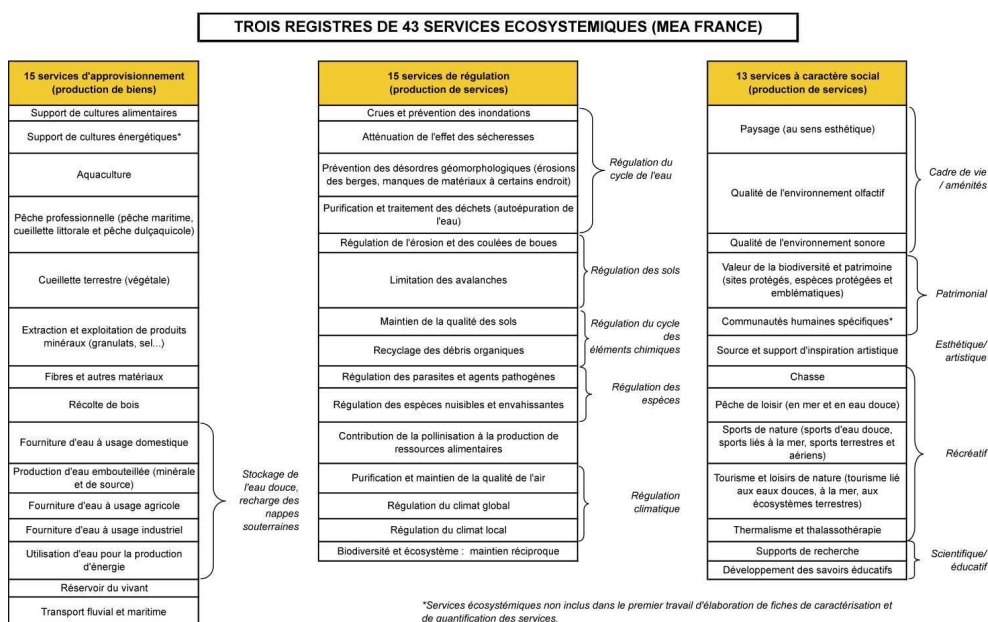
TROIS REGISTRES DE 43 SERVICES ECOSYSTEMIQUES (MEA FRANCE)

| 15 services d'approvisionnement (production de biens) |
|---|
| Support de cultures alimentaires |
| Support de cultures énergétiques* |
| Aquaculture |
| Pêche professionnelle (pêche maritime, cueillette littorale et pêche dulçaquicole) |
| Cueillette terrestre (végétale) |
| Extraction et exploitation de produits minéraux (granulats, sel...) |
| Fibres et autres matériaux |
| Récolte de bois |
| Fourniture d'eau à usage domestique |
| Production d'eau embouteillée (minérale et de source) |
| Fourniture d'eau à usage agricole |
| Fourniture d'eau à usage industriel |
| Utilisation d'eau pour la production d'énergie |
| Réservoir du vivant |
| Transport fluvial et maritime |

Stockage de l'eau douce, recharge des nappes souterraines

| 15 services de régulation (production de services) |
|---|
| Crues et prévention des inondations |
| Atténuation de l'effet des sécheresses |
| Prévention des désordres géomorphologiques (érosions des berges, manques de matériaux à certains endroit) |
| Purification et traitement des déchets (autoépuration de l'eau) |
| Régulation de l'érosion et des coulées de boues |
| Limitation des avalanches |
| Maintien de la qualité des sols |
| Recyclage des débris organiques |
| Régulation des parasites et agents pathogènes |
| Régulation des espèces nuisibles et envahissantes |
| Contribution de la pollinisation à la production de ressources alimentaires |
| Purification et maintien de la qualité de l'air |
| Régulation du climat global |
| Régulation du climat local |
| Biodiversité et écosystème : maintien réciproque |

Régulation du cycle de l'eau
Régulation des sols
Régulation du cycle des éléments chimiques
Régulation des espèces
Régulation climatique

| 13 services à caractère social (production de services) |
|---|
| Paysage (au sens esthétique) |
| Qualité de l'environnement olfactif |
| Qualité de l'environnement sonore |
| Valeur de la biodiversité et patrimoine (sites protégés, espèces protégées et emblématiques) |
| Communautés humaines spécifiques* |
| Source et support d'inspiration artistique |
| Chasse |
| Pêche de loisir (en mer et en eau douce) |
| Sports de nature (sports d'eau douce, sports liés à la mer, sports terrestres et aériens) |
| Tourisme et loisirs de nature (tourisme lié aux eaux douces, à la mer, aux écosystèmes terrestres) |
| Thermalisme et thalassothérapie |
| Supports de recherche |
| Développement des savoirs éducatifs |

Cadre de vie / aménités
Patrimonial
Esthétique/ artistique
Récréatif
Scientifique/ éducatif

*Services écosystémiques non inclus dans le premier travail d'élaboration de fiches de caractérisation et de quantification des services.